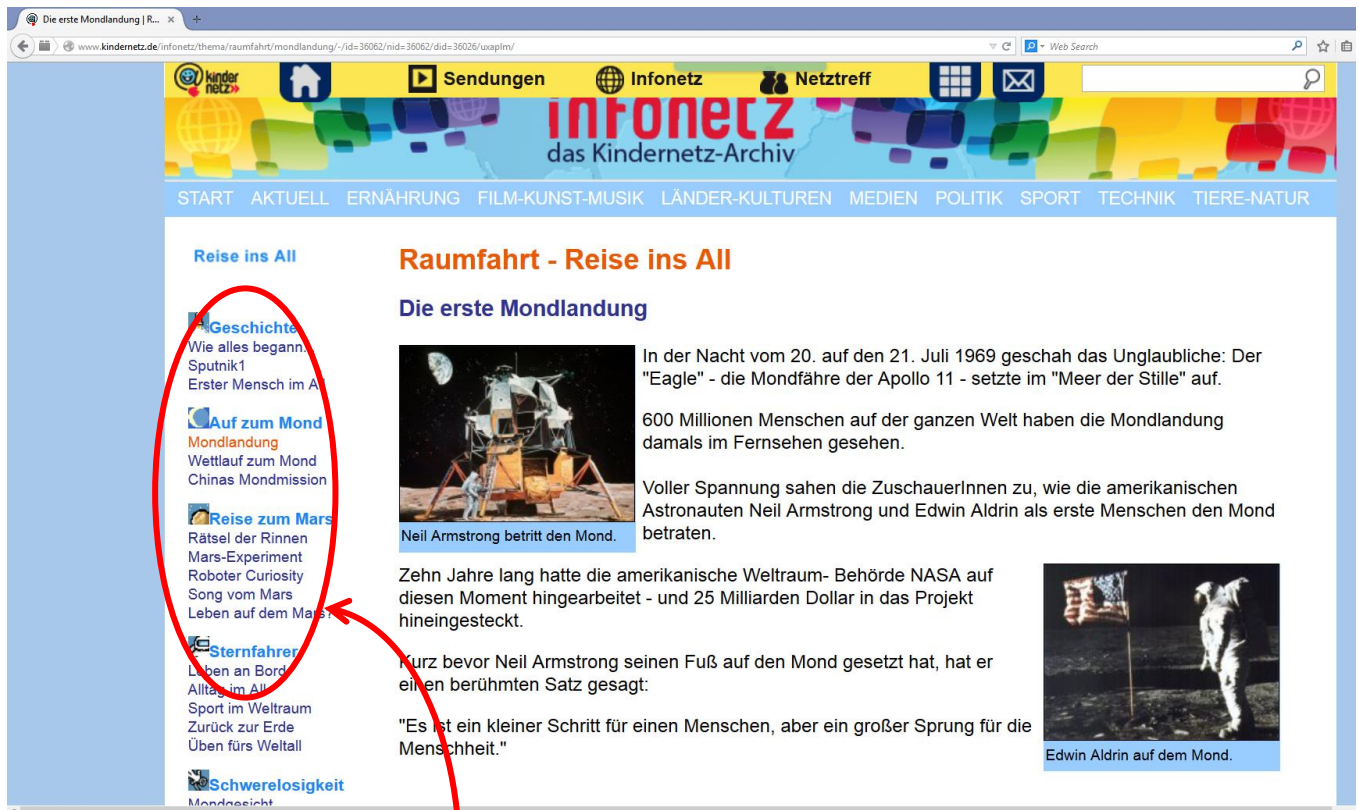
Die erste Mondlandung | R... ×

www.kindernetz.de/infonetz/thema/raumfahrt/mondlandung/-/id=36062/nid=36062/did=36026/uxaplm/

Web Search

kinder netz

Sendungen Infonetz Netztreff

infonetz
das Kindernetz-Archiv

START AKTUELL ERNÄHRUNG FILM-KUNST-MUSIK LÄNDER-KULTUREN MEDIEN POLITIK SPORT TECHNIK TIERE-NATUR

Reise ins All

Geschichte
Wie alles begann
Sputnik1
Erster Mensch im All

Auf zum Mond
Mondlandung
Wettlauf zum Mond
Chinas Mondmission

Reise zum Mars
Rätsel der Rinnen
Mars-Experiment
Roboter Curiosity
Song vom Mars
Leben auf dem Mars?

Sternfahrer
Leben an Bord
Alltag im All
Sport im Weltraum
Zurück zur Erde
Üben fürs Weltall

Schwerelosigkeit
Mondgesicht

Raumfahrt - Reise ins All

Die erste Mondlandung

Neil Armstrong betritt den Mond.

In der Nacht vom 20. auf den 21. Juli 1969 geschah das Unglaubliche: Der "Eagle" - die Mondfähre der Apollo 11 - setzte im "Meer der Stille" auf.

600 Millionen Menschen auf der ganzen Welt haben die Mondlandung damals im Fernsehen gesehen.

Voller Spannung sahen die ZuschauerInnen zu, wie die amerikanischen Astronauten Neil Armstrong und Edwin Aldrin als erste Menschen den Mond betraten.

Zehn Jahre lang hatte die amerikanische Weltraum- Behörde NASA auf diesen Moment hingearbeitet - und 25 Milliarden Dollar in das Projekt hineingesteckt.

Kurz bevor Neil Armstrong seinen Fuß auf den Mond gesetzt hat, hat er einen berühmten Satz gesagt:

"Es ist ein kleiner Schritt für einen Menschen, aber ein großer Sprung für die Menschheit."

Edwin Aldrin auf dem Mond.